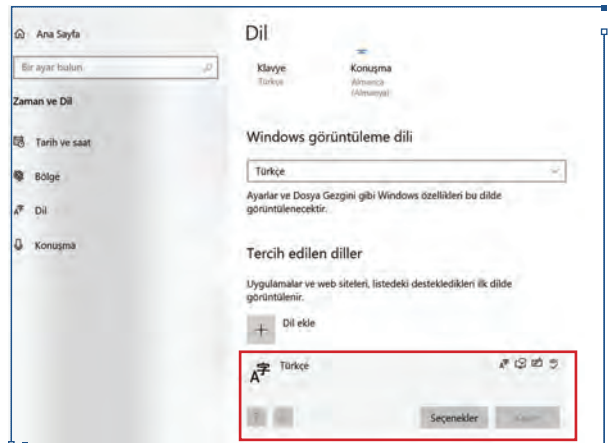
Ana Sayfa

Bir ayar bulun

Zaman ve Dil

Tarih ve saat

Bölge

Dil

Konuşma

Dil

Klavye
Türkçe

Konuşma
Almanca (Almanya)

Windows görüntüleme dili

Türkçe

Ayarlar ve Dosya Gezgini gibi Windows özellikleri bu dilde görüntülenecektir.

Tercih edilen diller

Uygulamalar ve web siteleri, listedeki desteklediklerí ilk dilde görüntülenir.

Dil ekle

Türkçe

Seçenekler

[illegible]